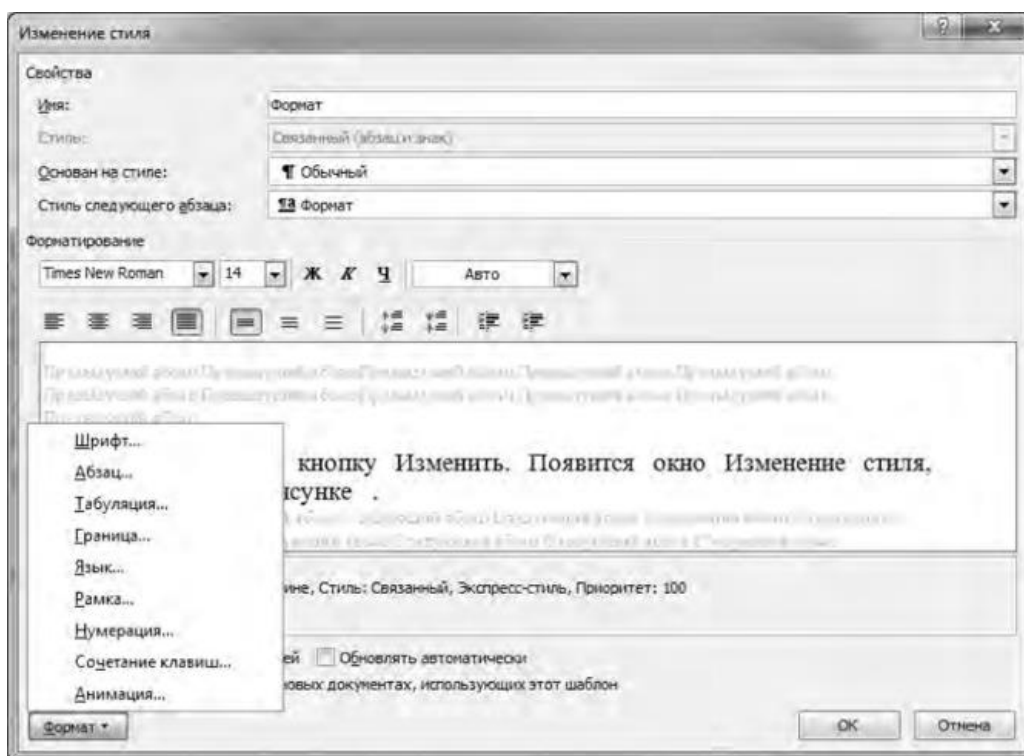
Изменение стиля

Свойства

Имя: Формат

Стиль: Связанный (абзац и знак)

Основан на стиле: ¶ Обычный

Стиль следующего абзаца: Формат

Форматирование

Times New Roman 14 Ж К Ч Авто

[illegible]

Шрифт...
Абзац...
Табуляция...
Граница...
Язык...
Рамка...
Нумерация...
Сочетание клавиш...
Анимация...

кнопку Изменить. Появится окно Изменение стиля, исунке .

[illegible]

ние, Стиль: Связанный, Экспресс-стиль, Приоритет: 100

ей Обновлять автоматически

овых документах, использующих этот шаблон

Формат ▾

ОК Отмена